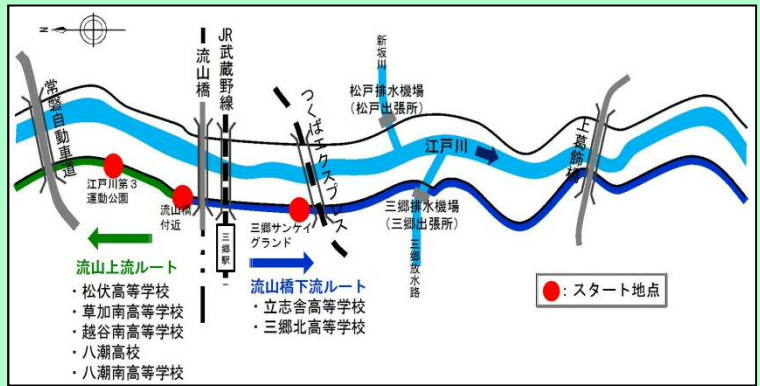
N

常磐自動車道

流山橋

JR武蔵野線

つくばエクスプレス

新坂川

松戸排水機場
（松戸出張所）

江戸川

上葛飾橋

江戸川第３運動公園

流山橋付近

三郷駅

三郷サンケイグランド

三郷排水機場
（三郷出張所）

三郷放水路

流山上流ルート
・松伏高等学校
・草加南高等学校
・越谷南高等学校
・八潮高校
・八潮南高等学校

流山橋下流ルート
・立志舎高等学校
・三郷北高等学校

：スタート地点